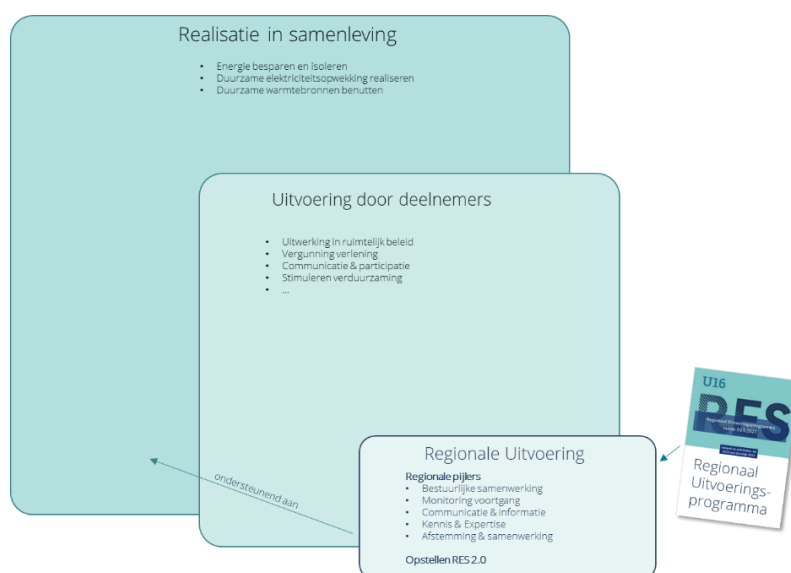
Realisatie in samenleving

- Energie besparen en isoleren
- Duurzame elektriciteitsopwekking realiseren
- Duurzame warmtebronnen benutten

Uitvoering door deelnemers

- Uitwerking in ruimtelijk beleid
- Vergunning verlening
- Communicatie & participatie
- Stimuleren verduurzaming
- ...

Regionale Uitvoering

Regionale pijlers
- Bestuurlijke samenwerking
- Monitoring voortgang
- Communicatie & informatie
- Kennis & Expertise
- Afstemming & samenwerking

Opstellen RES 2.0

ondersteunend aan

U16
RES
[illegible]
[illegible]

Regionaal Uitvoeringsprogramma